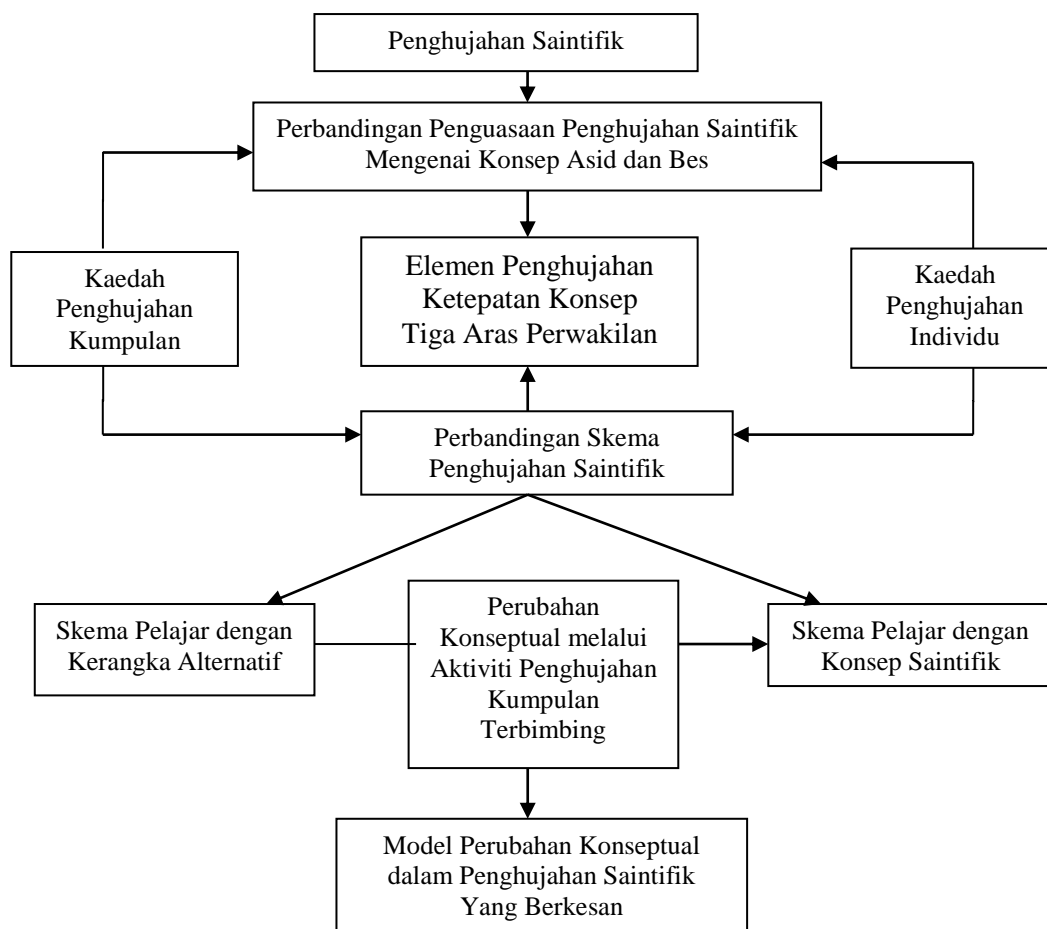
Penghujahan Saintifik

Perbandingan Penguasaan Penghujahan Saintifik Mengenai Konsep Asid dan Bes

Kaedah Penghujahan Kumpulan

Elemen Penghujahan Ketepatan Konsep Tiga Aras Perwakilan

Kaedah Penghujahan Individu

Perbandingan Skema Penghujahan Saintifik

Skema Pelajar dengan Kerangka Alternatif

Perubahan Konseptual melalui Aktiviti Penghujahan Kumpulan Terbimbing

Skema Pelajar dengan Konsep Saintifik

Model Perubahan Konseptual dalam Penghujahan Saintifik Yang Berkesan